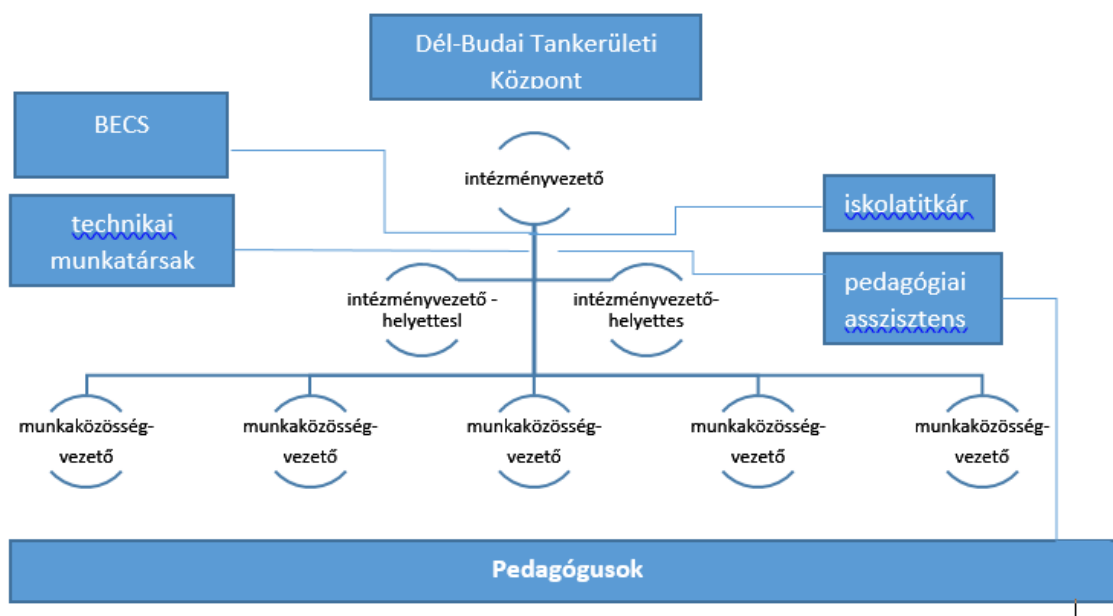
Dél-Budai Tankerületi Központ

BECS

intézményvezető

technikai munkatársak

iskolatitkár

pedagógiai asszisztens

intézményvezető - helyettesl

intézményvezető-helyettes

munkaközösség-vezető

munkaközösség-vezető

munkaközösség-vezető

munkaközösség-vezető

munkaközösség-vezető

Pedagógusok